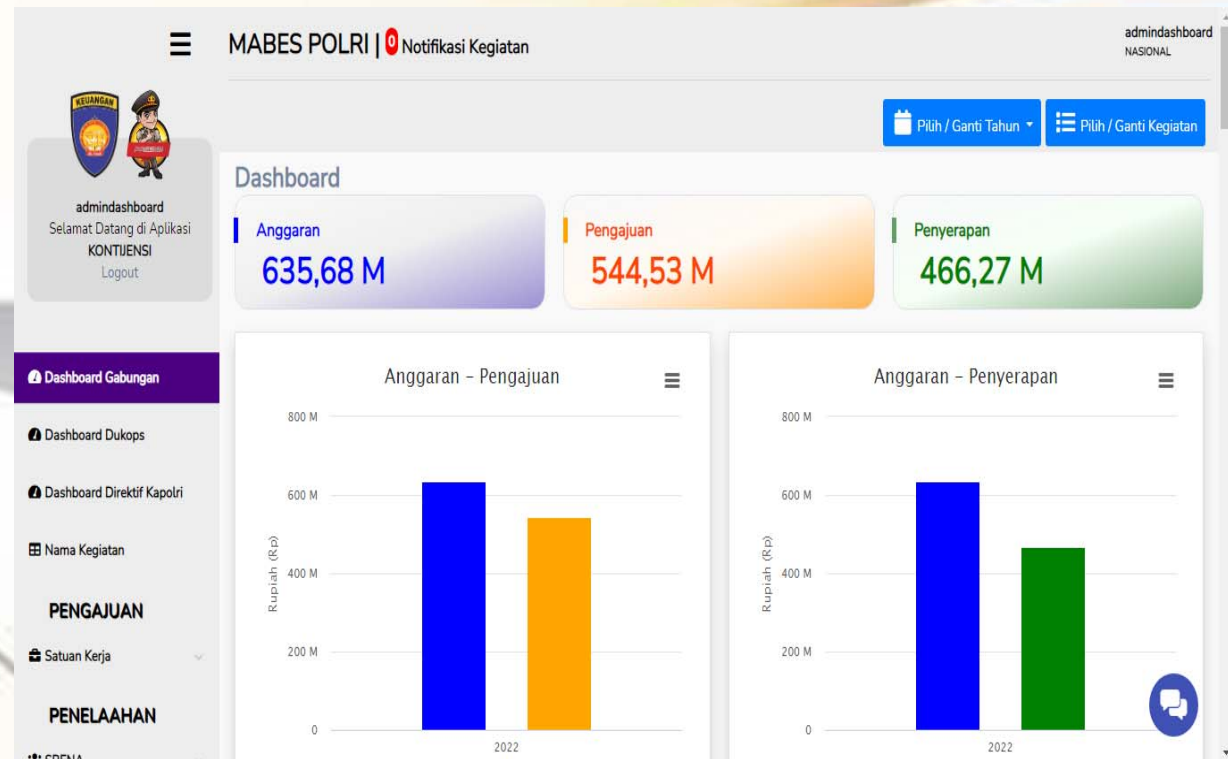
MABES POLRI | 0 Notifikasi Kegiatan

admindashboard
NASIONAL

KEUANGAN

admindashboard
Selamat Datang di Aplikasi
KONTIJENSI
Logout

Pilih / Ganti Tahun
Pilih / Ganti Kegiatan

Dashboard

Anggaran
635,68 M

Pengajuan
544,53 M

Penyerapan
466,27 M

Dashboard Gabungan
Dashboard Dukops
Dashboard Direktif Kapolri
Nama Kegiatan
PENGAJUAN
Satuan Kerja
PENELAAHAN
SRENA

Anggaran - Pengajuan
800 M
600 M
400 M
200 M
0
Rupiah (Rp)
2022

Anggaran - Penyerapan
800 M
600 M
400 M
200 M
0
Rupiah (Rp)
2022